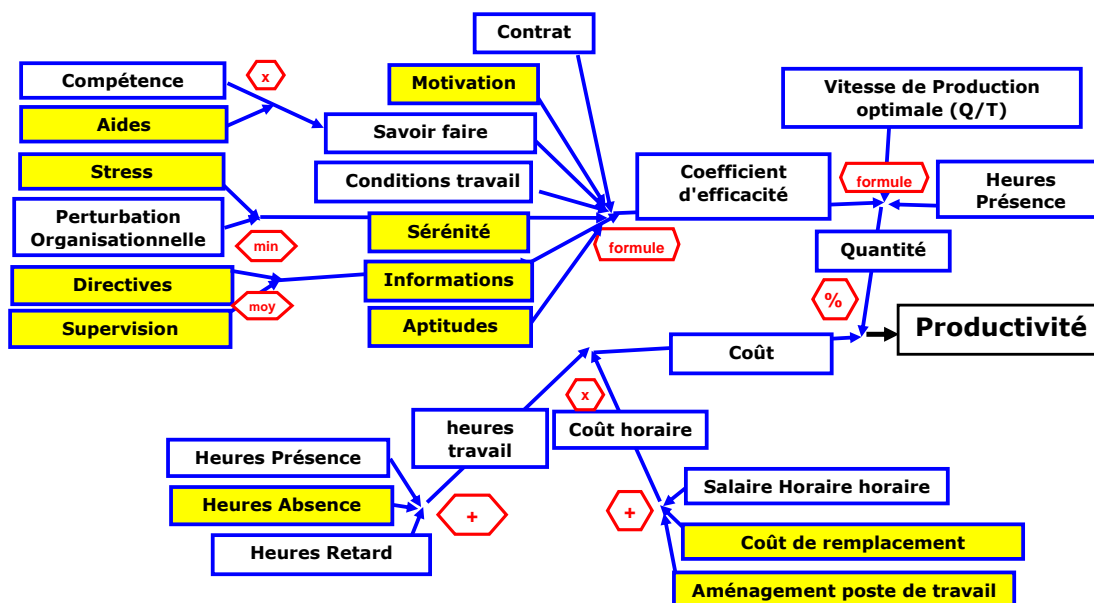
Contrat

Compétence

x

Motivation

Aides

Savoir faire

Vitesse de Production optimale (Q/T)

Stress

Conditions travail

Coefficient d'efficacité

formule

Heures Présence

Perturbation Organisationnelle

Sérénité

min

formule

Quantité

Directives

Informations

moy

%

Supervision

Aptitudes

Productivité

Coût

x

heures travail

Coût horaire

Heures Présence

Salaire Horaire horaire

Heures Absence

+

+

Heures Retard

Coût de remplacement

Aménagement poste de travail